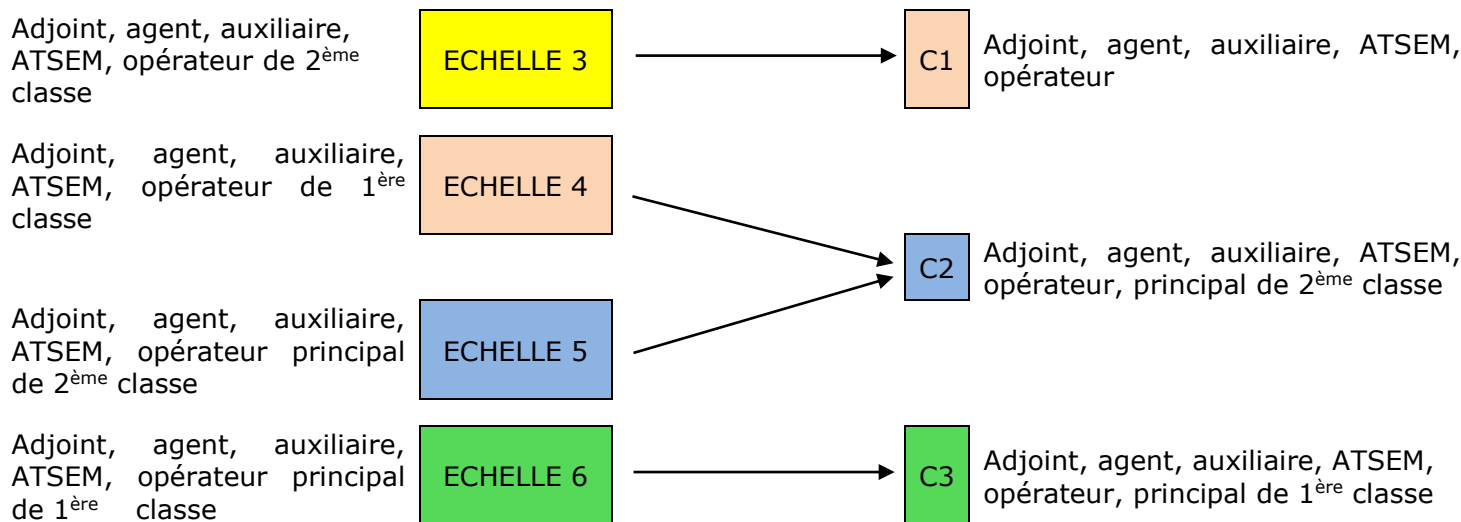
Adjoint, agent, auxiliaire, ATSEM, opérateur de 2$^{ème}$ classe

ECHELLE 3

C1

Adjoint, agent, auxiliaire, ATSEM, opérateur

Adjoint, agent, auxiliaire, ATSEM, opérateur de 1$^{ère}$ classe

ECHELLE 4

C2

Adjoint, agent, auxiliaire, ATSEM, opérateur, principal de 2$^{ème}$ classe

Adjoint, agent, auxiliaire, ATSEM, opérateur principal de 2$^{ème}$ classe

ECHELLE 5

Adjoint, agent, auxiliaire, ATSEM, opérateur principal de 1$^{ère}$ classe

ECHELLE 6

C3

Adjoint, agent, auxiliaire, ATSEM, opérateur, principal de 1$^{ère}$ classe